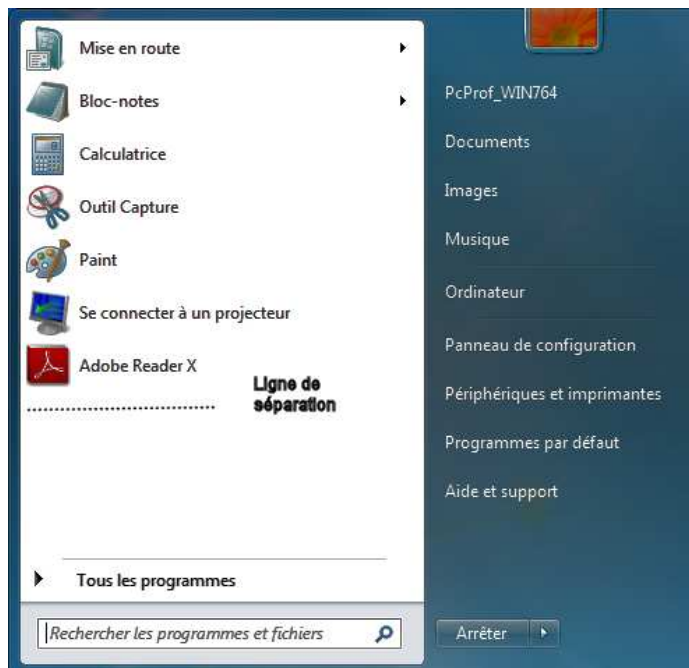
Mise en route
Bloc-notes
Calculatrice
Outil Capture
Paint
Se connecter à un projecteur
Adobe Reader X

Ligne de séparation

Tous les programmes

Rechercher les programmes et fichiers

PcProf_WIN764
Documents
Images
Musique
Ordinateur
Panneau de configuration
Périphériques et imprimantes
Programmes par défaut
Aide et support

Arrêter